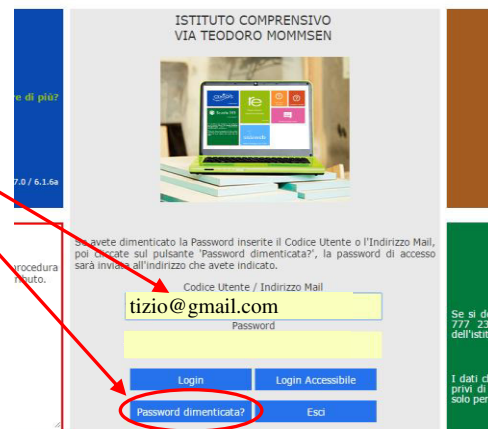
e di più?

7.0 / 6.1.6a

rocedura
fiuto.

ISTITUTO COMPRENSIVO
VIA TEODORO MOMMSEN

Se avete dimenticato la Password inserite il Codice Utente o l'Indirizzo Mail, poi cliccate sul pulsante 'Password dimenticata?', la password di accesso sarà inviata all'indirizzo che avete indicato.

Codice Utente / Indirizzo Mail

tizio@gmail.com

Password

Login

Login Accessibile

Password dimenticata?

Esci

Se si d
777 23
dell'isti

I dati c
privi di
solo per